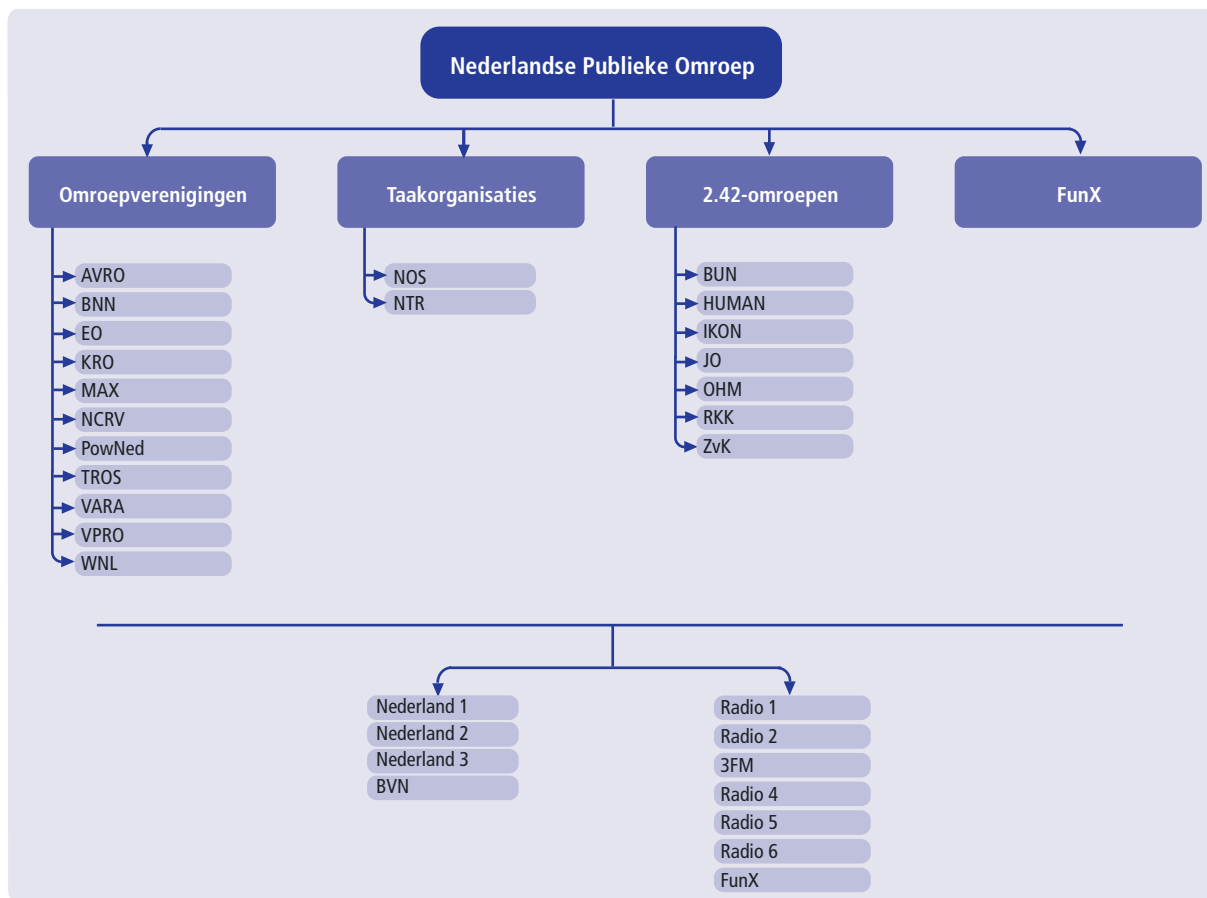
Nederlandse Publieke Omroep

Omroepverenigingen

AVRO
BNN
EO
KRO
MAX
NCRV
PowNed
TROS
VARA
VPRO
WNL

Taakorganisaties

NOS
NTR

2.42-omroepen

BUN
HUMAN
IKON
JO
OHM
RKK
ZvK

FunX

Nederland 1
Nederland 2
Nederland 3
BVN

Radio 1
Radio 2
3FM
Radio 4
Radio 5
Radio 6
FunX